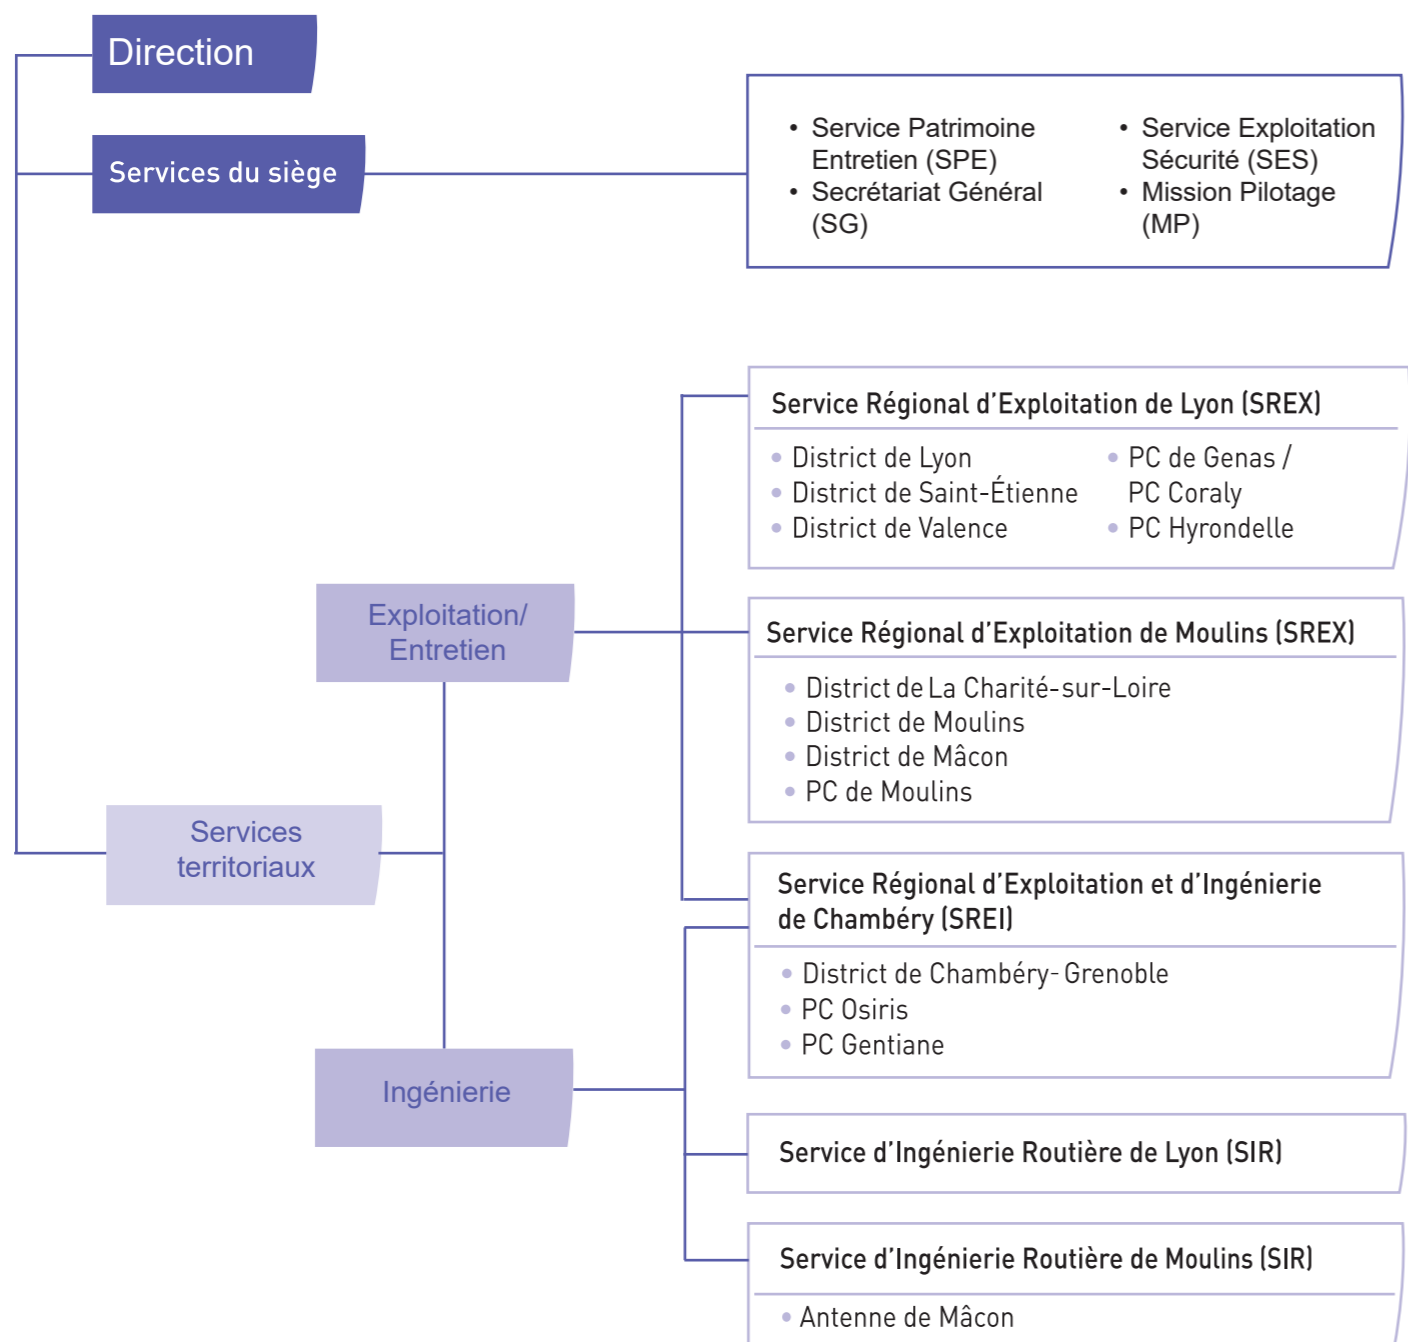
Direction

Services du siège

- Service Patrimoine Entretien (SPE)
- Secrétariat Général (SG)
- Service Exploitation Sécurité (SES)
- Mission Pilotage (MP)

Exploitation/ Entretien

Services territoriaux

Ingénierie

Service Régional d'Exploitation de Lyon (SREX)

- District de Lyon
- District de Saint-Étienne
- District de Valence
- PC de Genas / PC Coraly
- PC Hyrondelle

Service Régional d'Exploitation de Moulins (SREX)

- District de La Charité-sur-Loire
- District de Moulins
- District de Mâcon
- PC de Moulins

Service Régional d'Exploitation et d'Ingénierie de Chambéry (SREI)

- District de Chambéry- Grenoble
- PC Osiris
- PC Gentiane

Service d'Ingénierie Routière de Lyon (SIR)

Service d'Ingénierie Routière de Moulins (SIR)

- Antenne de Mâcon